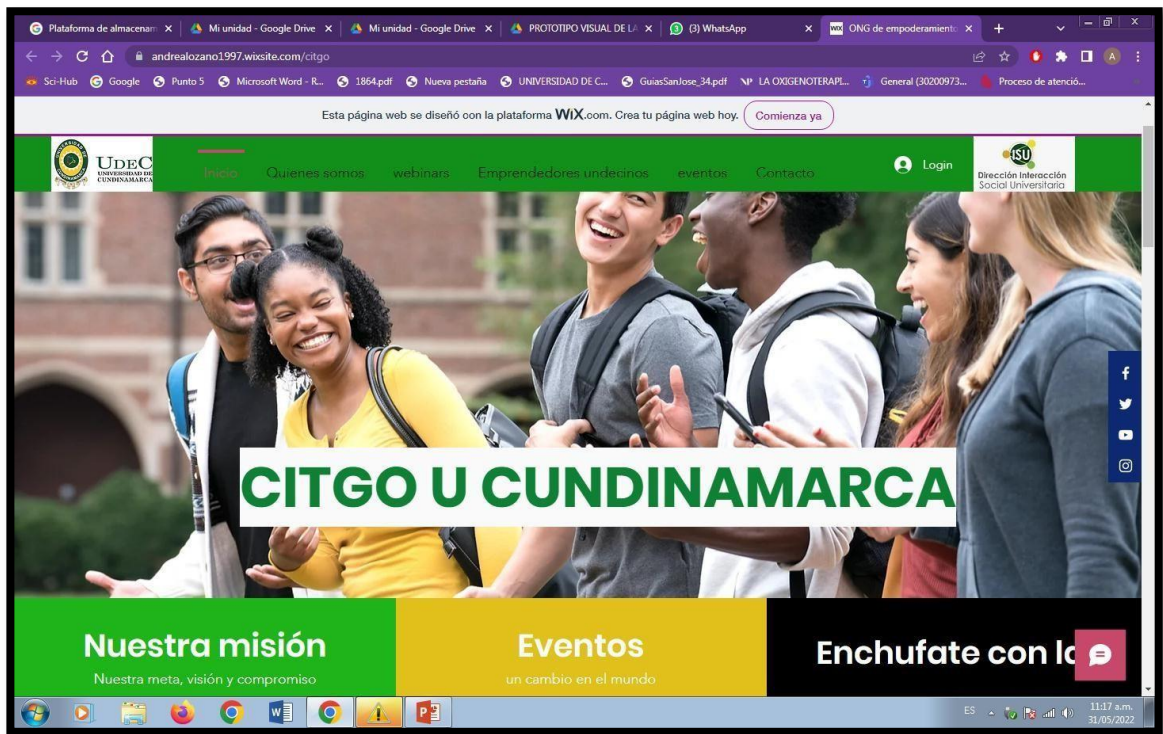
Plataforma de almacenam × | Mi unidad - Google Drive × | Mi unidad - Google Drive × | PROTOTIPO VISUAL DE LA × | (3) WhatsApp × | ONG de empoderamiento × | +

andrealozano1997.wixsite.com/citgo

Sci-Hub | Google | Punto 5 | Microsoft Word - R... | 1864.pdf | Nueva pestaña | UNIVERSIDAD DE C... | GuiasSanJose_34.pdf | LA OXIGENOTERAPI... | General (30200973... | Proceso de atención...

Esta página web se diseñó con la plataforma WiX.com. Crea tu página web hoy. Comienza ya

UDEC UNIVERSIDAD DE CUNDINAMARCA

Inicio Quienes somos webinars Emprendedores udecinos eventos Contacto

Login

ISU Dirección Interacción Social Universitaria

CITGO U CUNDINAMARCA

Nuestra misión
Nuestra meta, visión y compromiso

Eventos
un cambio en el mundo

Enchufate con la

ES 11:17 a.m. 31/05/2022